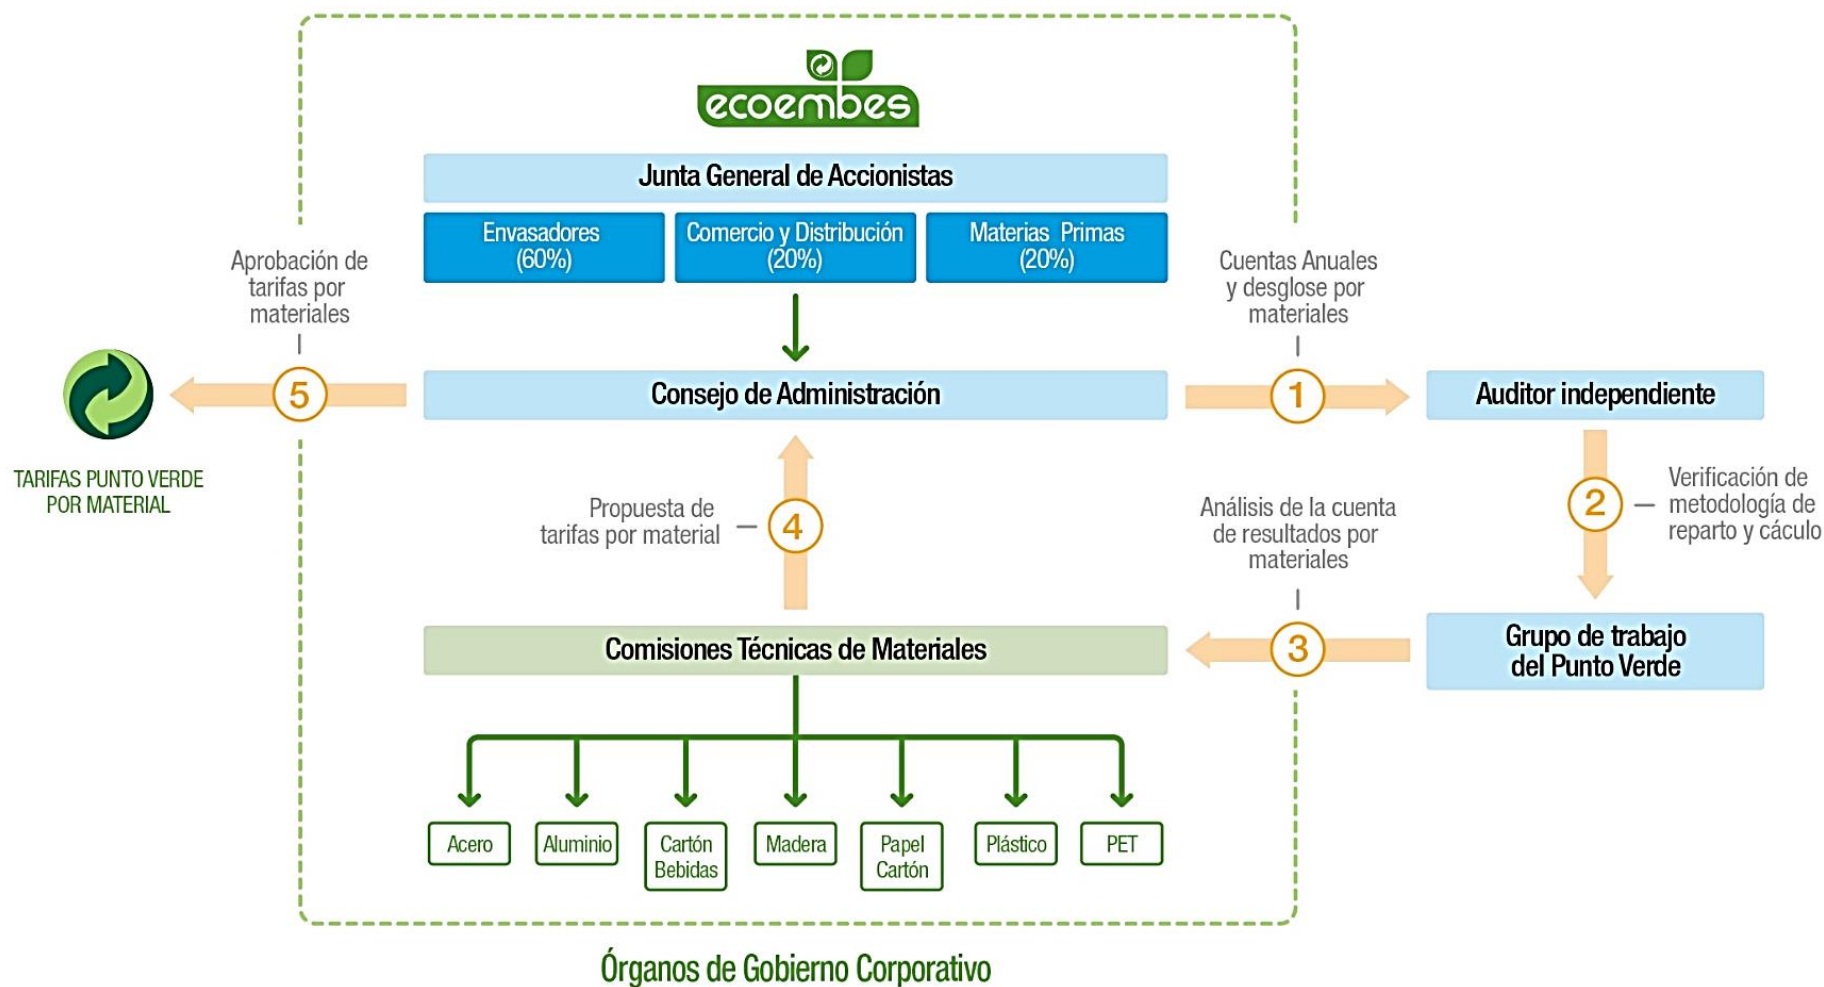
ecoembes

Junta General de Accionistas

Envasadores (60%)

Comercio y Distribución (20%)

Materias Primas (20%)

Aprobación de tarifas por materiales

5

TARIFAS PUNTO VERDE POR MATERIAL

Consejo de Administración

Cuentas Anuales y desglose por materiales

1

Auditor independiente

2

Verificación de metodología de reparto y cáculo

Propuesta de tarifas por material

4

Análisis de la cuenta de resultados por materiales

3

Grupo de trabajo del Punto Verde

Comisiones Técnicas de Materiales

Acero

Aluminio

Cartón Bebidas

Madera

Papel Cartón

Plástico

PET

Órganos de Gobierno Corporativo